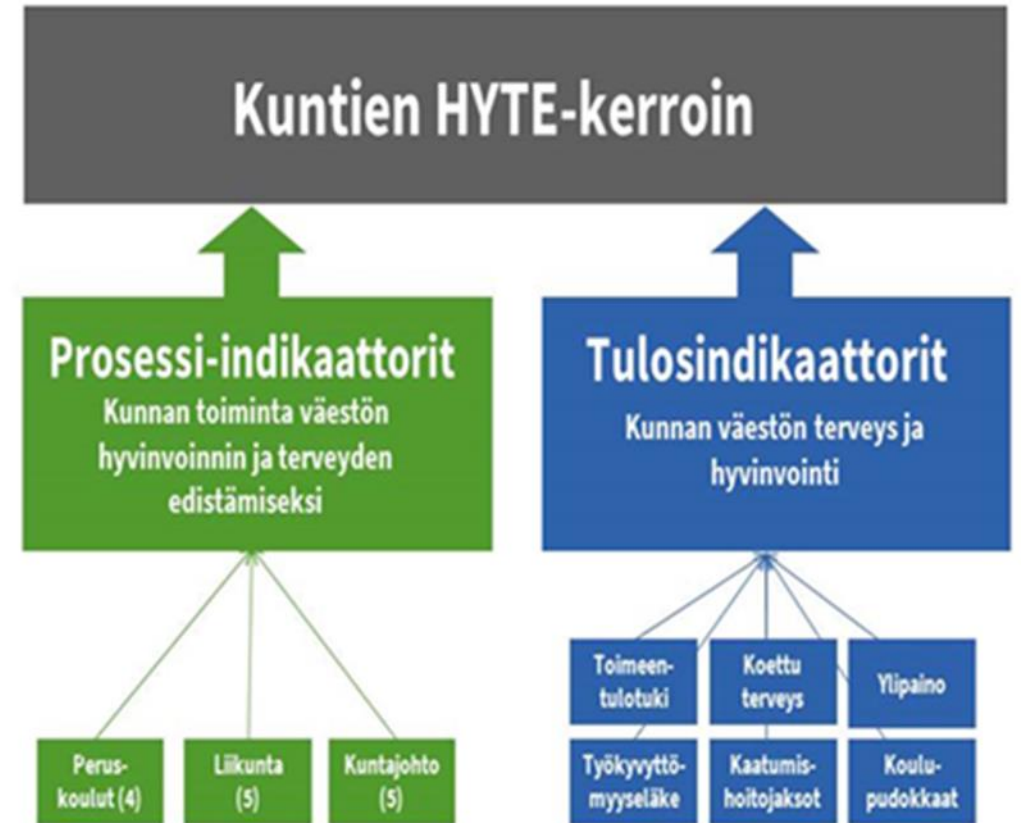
Kuntien HYTE-kerroin

Prosessi-indikaattorit
Kunnan toiminta väestön hyvinvoinnin ja terveyden edistämiseksi

Tulosindikaattorit
Kunnan väestön terveys ja hyvinvointi

Perus-koulut (4)

Liikunta (5)

Kuntajohto (5)

Toimeen-tulotuki

Koettu terveys

Ylipaino

Työkyvyttö-myyseläke

Kaatumis-hoitojaksot

Koulu-pudokkaat